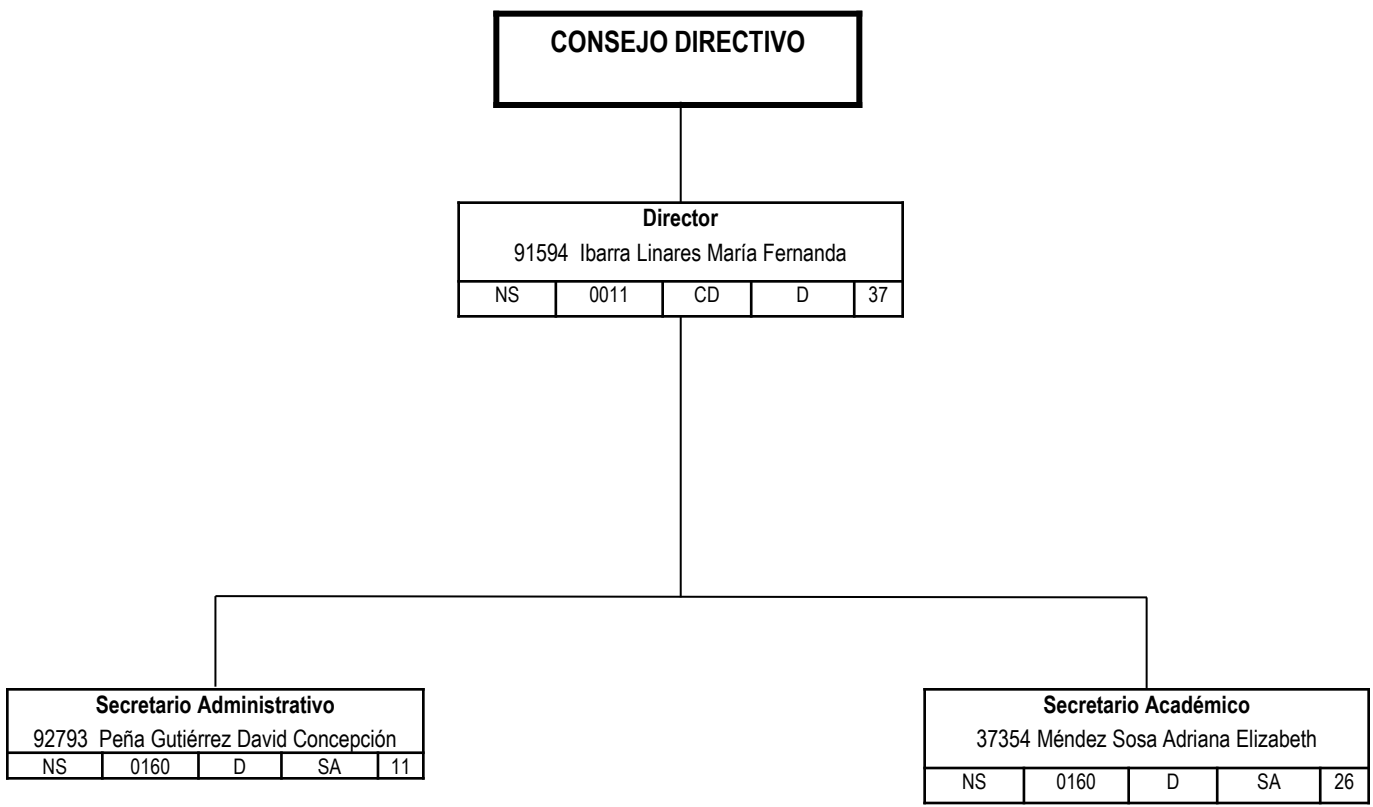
CONSEJO DIRECTIVO

Director
91594 Ibarra Linares María Fernanda

| NS | 0011 | CD | D | 37 |
|---|---|---|---|---|

Secretario Administrativo
92793 Peña Gutiérrez David Concepción

| NS | 0160 | D | SA | 11 |
|---|---|---|---|---|

Secretario Académico
37354 Méndez Sosa Adriana Elizabeth

| NS | 0160 | D | SA | 26 |
|---|---|---|---|---|